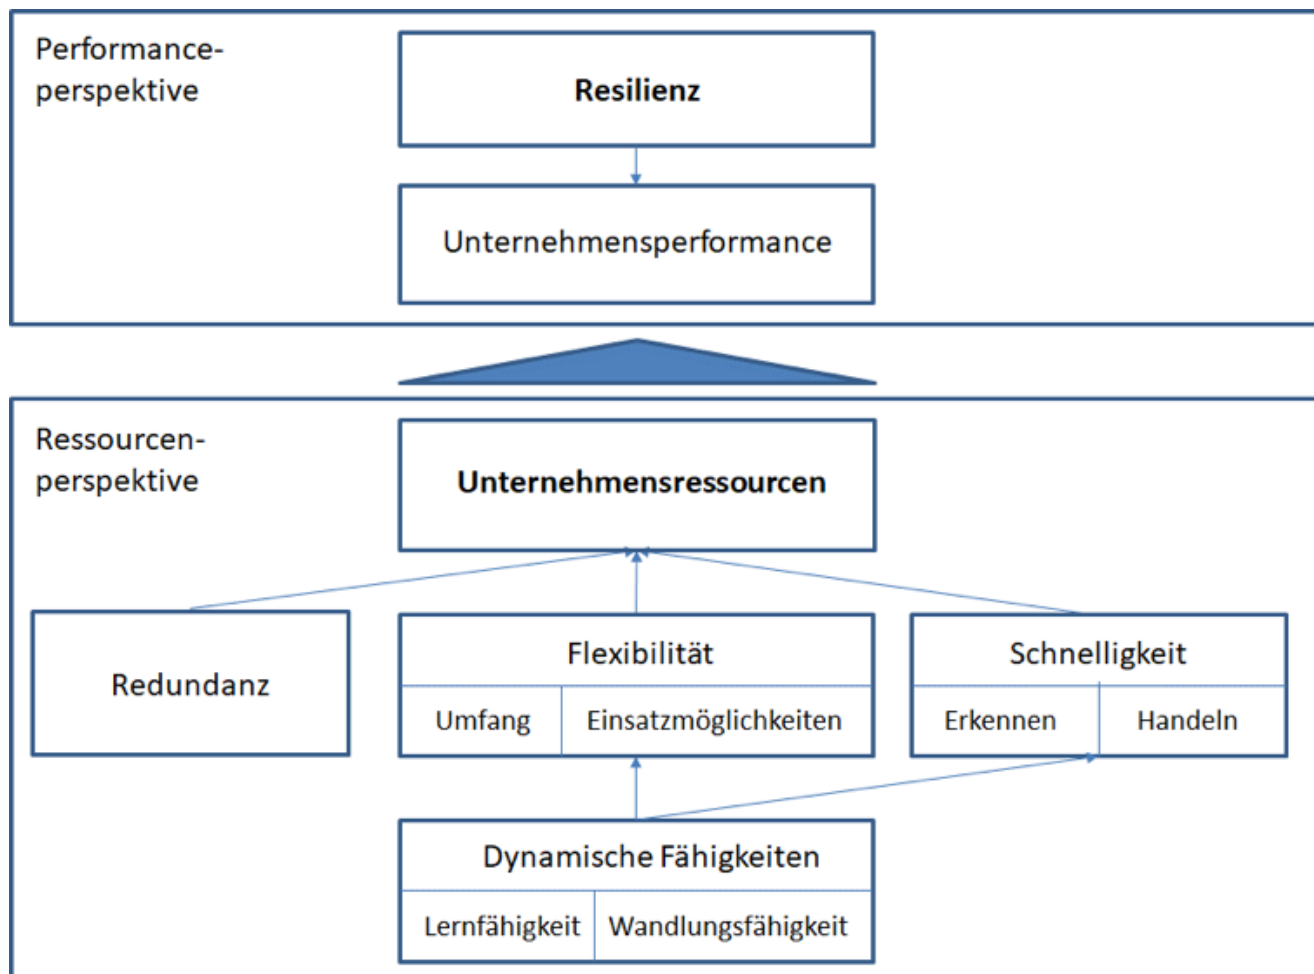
Performance-perspektive

Resilienz

Unternehmensperformance

Ressourcen-perspektive

Unternehmensressourcen

Redundanz

Flexibilität

Umfang

Einsatzmöglichkeiten

Schnelligkeit

Erkennen

Handeln

Dynamische Fähigkeiten

Lernfähigkeit

Wandlungsfähigkeit